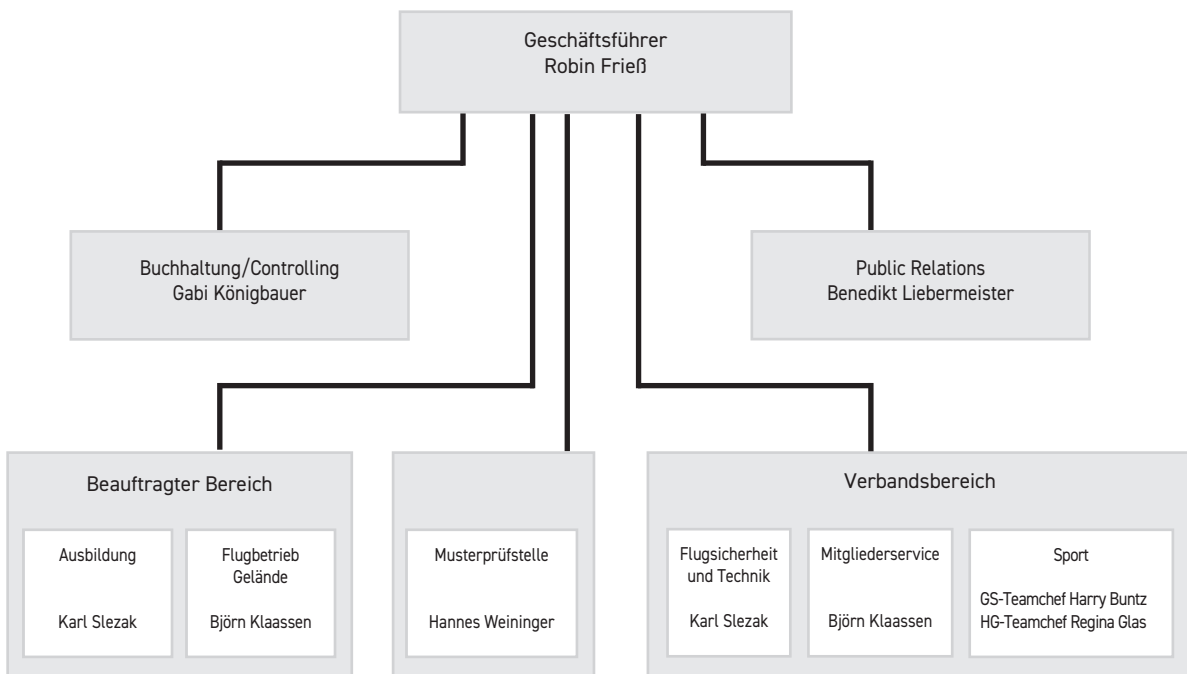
Geschäftsführer
Robin Frieß

Buchhaltung/Controlling
Gabi Königbauer

Public Relations
Benedikt Liebermeister

Beauftragter Bereich

Ausbildung

Karl Slezak

Flugbetrieb
Gelände

Björn Klaassen

Musterprüfstelle

Hannes Weininger

Verbandsbereich

Flugsicherheit und Technik

Karl Slezak

Mitgliederservice

Björn Klaassen

Sport

GS-Teamchef Harry Buntz
HG-Teamchef Regina Glas